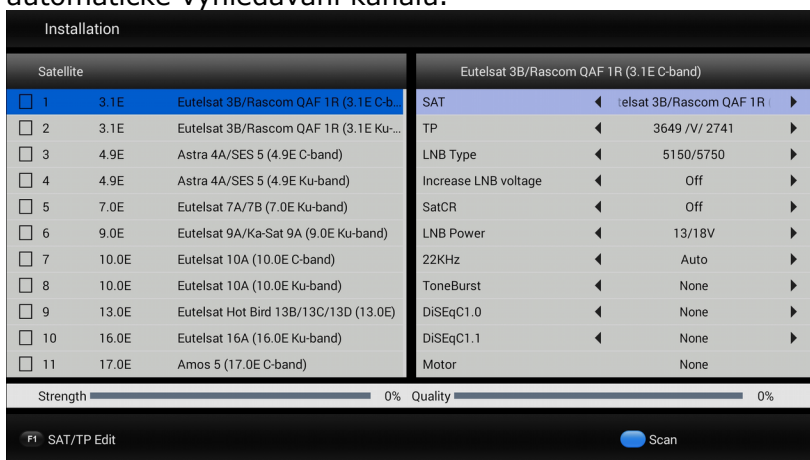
automatické vyhledávání kanálu.

Installation

Satellite

| | | |
|---|---|---|
| 1 | 3.1E | Eutelsat 3B/Rascom QAF 1R (3.1E C-b... |
| 2 | 3.1E | Eutelsat 3B/Rascom QAF 1R (3.1E Ku-... |
| 3 | 4.9E | Astra 4A/SES 5 (4.9E C-band) |
| 4 | 4.9E | Astra 4A/SES 5 (4.9E Ku-band) |
| 5 | 7.0E | Eutelsat 7A/7B (7.0E Ku-band) |
| 6 | 9.0E | Eutelsat 9A/Ka-Sat 9A (9.0E Ku-band) |
| 7 | 10.0E | Eutelsat 10A (10.0E C-band) |
| 8 | 10.0E | Eutelsat 10A (10.0E Ku-band) |
| 9 | 13.0E | Eutelsat Hot Bird 13B/13C/13D (13.0E) |
| 10 | 16.0E | Eutelsat 16A (16.0E Ku-band) |
| 11 | 17.0E | Amos 5 (17.0E C-band) |

Eutelsat 3B/Rascom QAF 1R (3.1E C-band)

| | |
|---|---|
| SAT | ◄ ‹elsat 3B/Rascom QAF 1R ► |
| TP | 3649 /V/ 2741 |
| LNB Type | 5150/5750 |
| Increase LNB voltage | Off |
| SatCR | Off |
| LNB Power | 13/18V |
| 22KHz | Auto |
| ToneBurst | None |
| DiSEqC1.0 | None |
| DiSEqC1.1 | None |
| Motor | None |

Strength 0% Quality 0%

F1 SAT/TP Edit

Scan